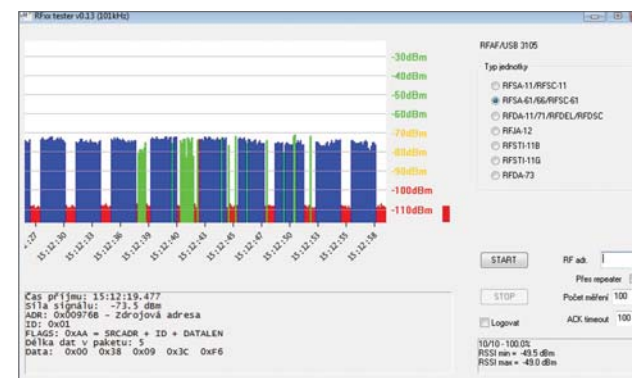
RFox tester v0.13 (101kHz)

-30dBm
-40dBm
-50dBm
-60dBm
-70dBm
-80dBm
-90dBm
-100dBm
-110dBm

:27
15:12:30
15:12:33
15:12:36
15:12:39
15:12:40
15:12:43
15:12:45
15:12:47
15:12:50
15:12:53
15:12:55
15:12:58

Čas příjmu: 15:12:19.477
Síla signálu: -73.5 dBm
ADR: 0x00976B - Zdrojová adresa
ID: 0x01
FLAGS: 0xAA = SRCADR + ID + DATALEN
Délka dat v paketu: 5
Data: 0x00 0x38 0x09 0x3C 0xF6

RFAF/USB 3105

Typ jednotky

RFSA-11/RFSC-11
RFSA-61/66/RFSC-61
RFDA-11/71/RFDEL/RFDSC
RFJA-12
RFSTI-11B
RFSTI-11G
RFDA-73

START
STOP
Logovat

RF adr.
Přes repeater
Počet měření 100
ACK timeout 100

10/10 - 100.0%
RSSI min = -49.5 dBm
RSSI max = -49.0 dBm